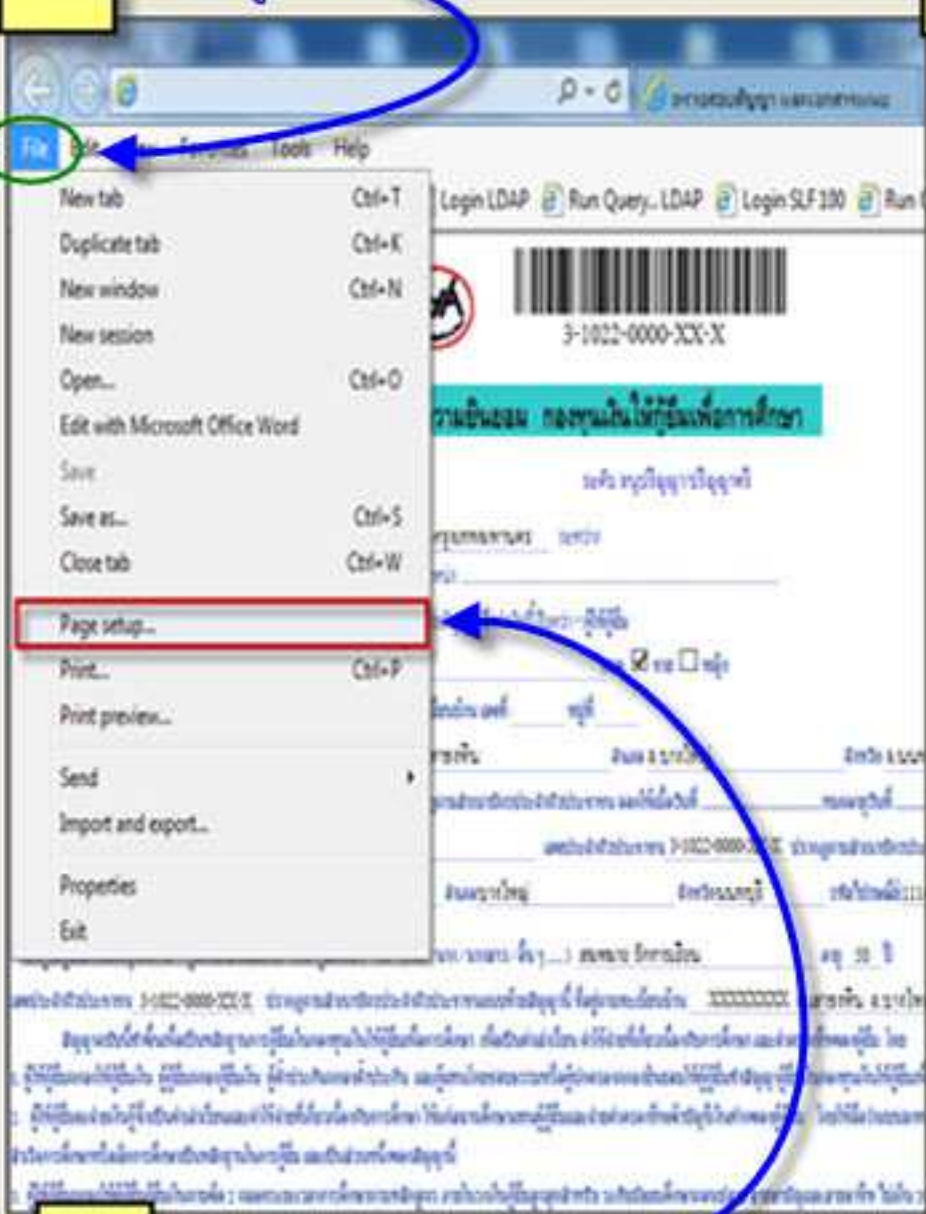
File Edit View Favorites Tools Help

Login LDAP Run Query.. LDAP Login SLF 100 Run

New tab Ctrl+T
Duplicate tab Ctrl+K
New window Ctrl+N
New session
Open... Ctrl+O
Edit with Microsoft Office Word
Save
Save as... Ctrl+S
Close tab Ctrl+W
Page setup...
Print... Ctrl+P
Print preview...
Send
Import and export...
Properties
Exit

3-1022-0000-XX-X

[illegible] กองทุนเงินให้กู้ยืมเพื่อการศึกษา

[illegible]